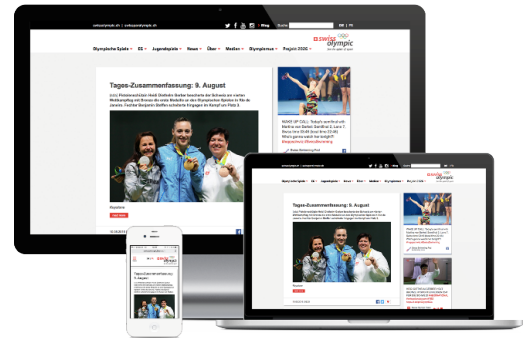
swissolympic.ch | swisssportsysteme.ch

Blog

swiss olympic

Olympische Spiele ▾ | EC ▾ | Jugendspiele ▾ | News ▾ | Über ▾ | Medien ▾ | Olympismus ▾ | Region 2026 ▾

Tages-Zusammenfassung: 9. August

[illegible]

WAKE UP CALL: Today's sportfest with Martina and Barbara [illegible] Which game watch for tonight?

Tages-Zusammenfassung: 9. August

Tages-Zusammenfassung: 9. August